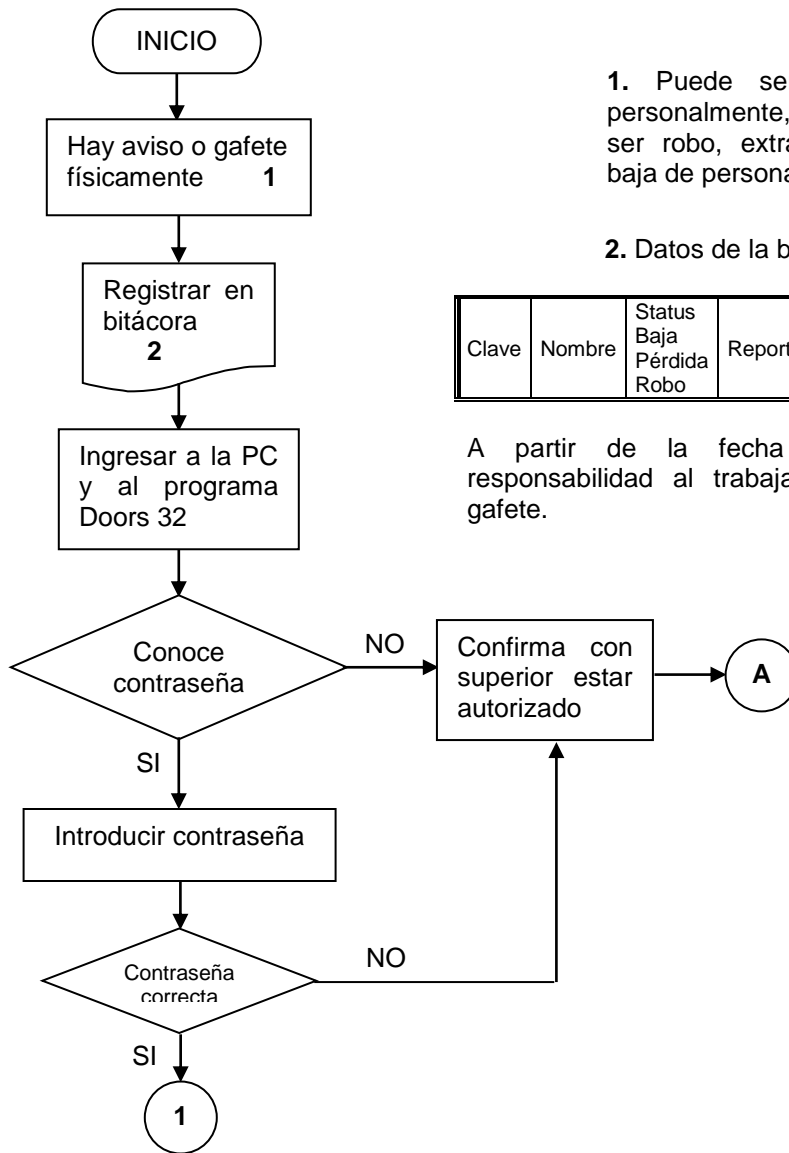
INICIO

Hay aviso o gafete físicamente 1

Registrar en bitácora 2

Ingresar a la PC y al programa Doors 32

Conoce contraseña

NO

Confirma con superior estar autorizado

A

SI

Introducir contraseña

Contraseña correcta

NO

SI

1

**1.** Puede se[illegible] personalmente, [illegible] ser robo, extra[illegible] baja de persona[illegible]

**2.** Datos de la b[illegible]

| Clave | Nombre | Status Baja Pérdida Robo | Report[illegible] |
|---|---|---|---|

A partir de la fecha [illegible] responsabilidad al trabaja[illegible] gafete.